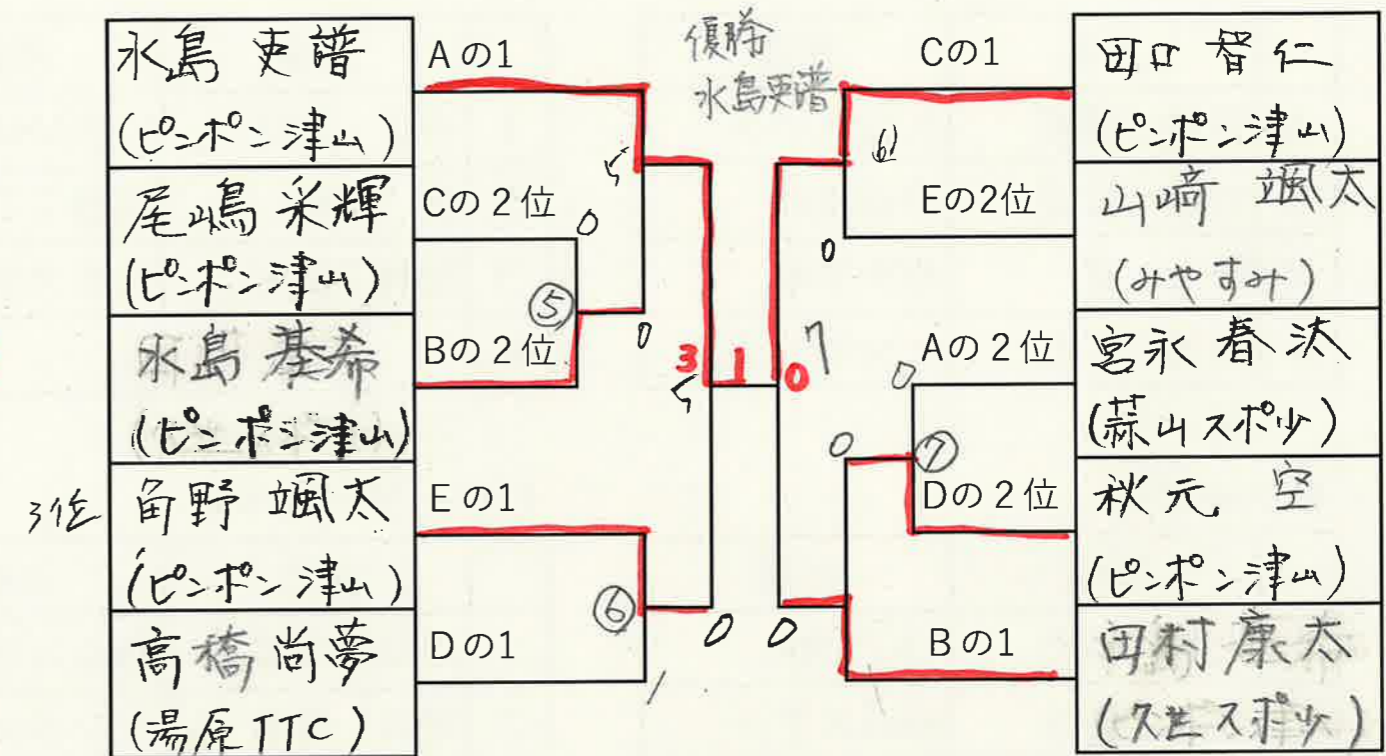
水島 吏譜
(ピンポン津山)

尾嶋 采輝
(ピンポン津山)

水島 基希
(ピンポン津山)

3位 角野 颯太
(ピンポン津山)

高橋 尚夢
(湯原TTC)

Aの1
Cの2位
Bの2位
Eの1
Dの1

5
0
5
0
5
3
1
0
6
0
0
1

優勝
水島吏譜

Cの1
Eの2位
Aの2位
Dの2位
Bの1

6
0
7
0
0
7

田口 智仁
(ピンポン津山)

山崎 颯太
(みやすみ)

宮永 春汰
(蒜山スポ少)

秋元 空
(ピンポン津山)

田村康太
(久世スポ少)